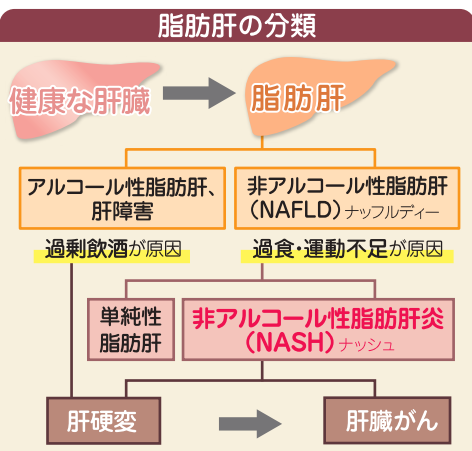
脂肪肝の分類

健康な肝臓

脂肪肝

アルコール性脂肪肝、肝障害

非アルコール性脂肪肝（NAFLD）ナッフルディー

過剰飲酒が原因

過食・運動不足が原因

単純性脂肪肝

非アルコール性脂肪肝炎（NASH）ナッシュ

肝硬変

肝臓がん